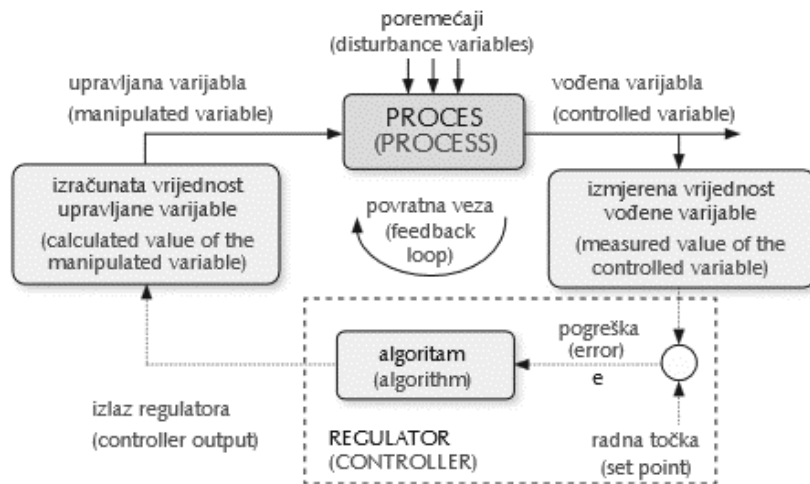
poremećaji
(disturbance variables)

upravljana varijabla
(manipulated variable)

PROCES
(PROCESS)

vođena varijabla
(controlled variable)

izračunata vrijednost upravljane varijable
(calculated value of the manipulated variable)

povratna veza
(feedback loop)

izmjerena vrijednost vođene varijable
(measured value of the controlled variable)

pogreška
(error)
e

algoritam
(algorithm)

izlaz regulatora
(controller output)

REGULATOR
(CONTROLLER)

radna točka
(set point)